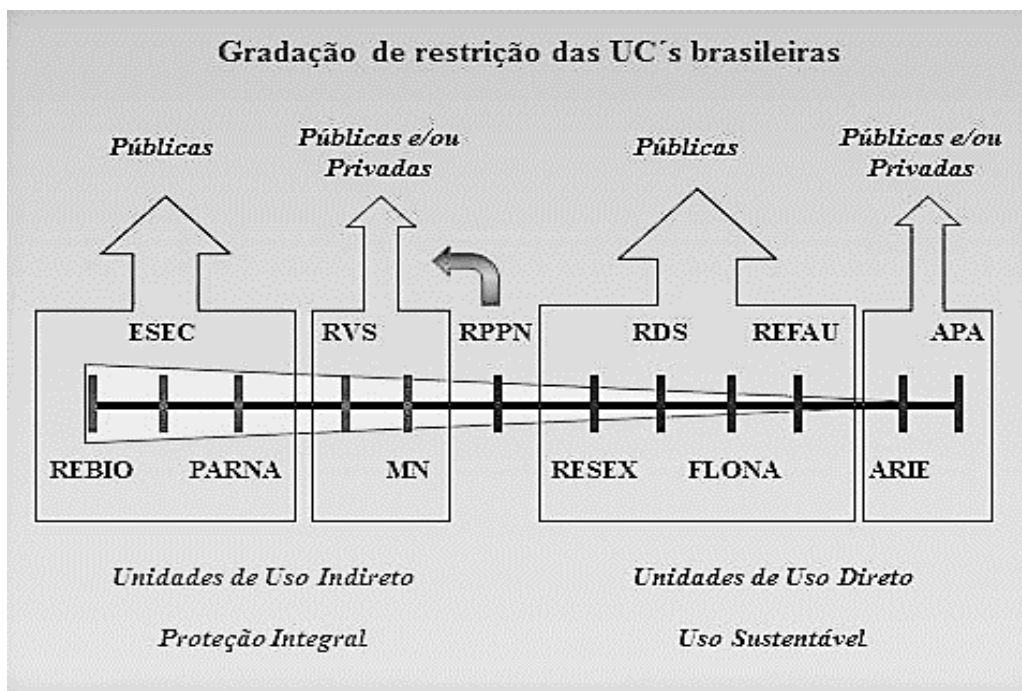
Gradação de restrição das UC´s brasileiras

Públicas

Públicas e/ou Privadas

Públicas

Públicas e/ou Privadas

ESEC

RVS

RPPN

RDS

REFAU

APA

REBIO

PARNA

MN

RESEX

FLONA

ARIE

Unidades de Uso Indireto

Unidades de Uso Direto

Proteção Integral

Uso Sustentável